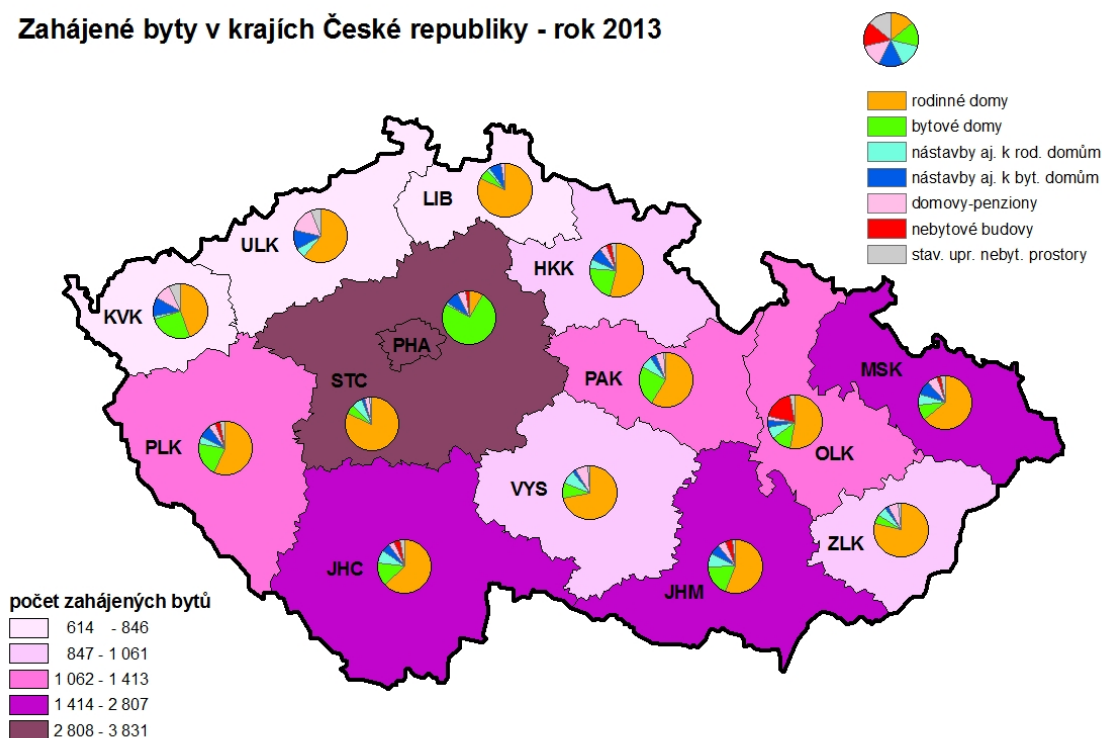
Zahájené byty v krajích České republiky - rok 2013

rodinné domy
bytové domy
nástavby aj. k rod. domům
nástavby aj. k byt. domům
domovy-penziony
nebytové budovy
stav. upr. nebyt. prostory

LIB
ULK
HKK
KVK
PHA
STC
PAK
MSK
PLK
OLK
VYS
ZLK
JHC
JHM

počet zahájených bytů
614 - 846
847 - 1 061
1 062 - 1 413
1 414 - 2 807
2 808 - 3 831